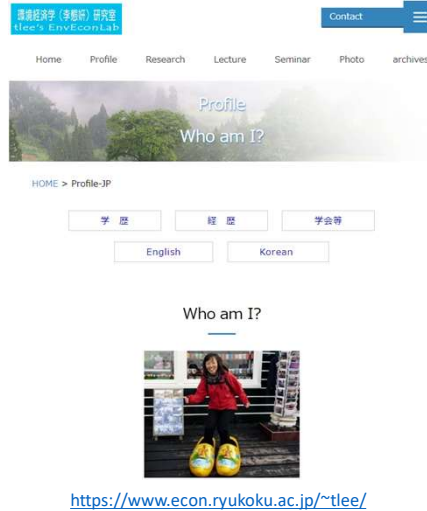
環境経済学（李態妍）研究室
tlee's EnvEconLab

Contact

Home Profile Research Lecture Seminar Photo archives

Profile
Who am I?

HOME > Profile-JP

学 歴 経 歴 学会等

English Korean

Who am I?

https://www.econ.ryukoku.ac.jp/~tlee/